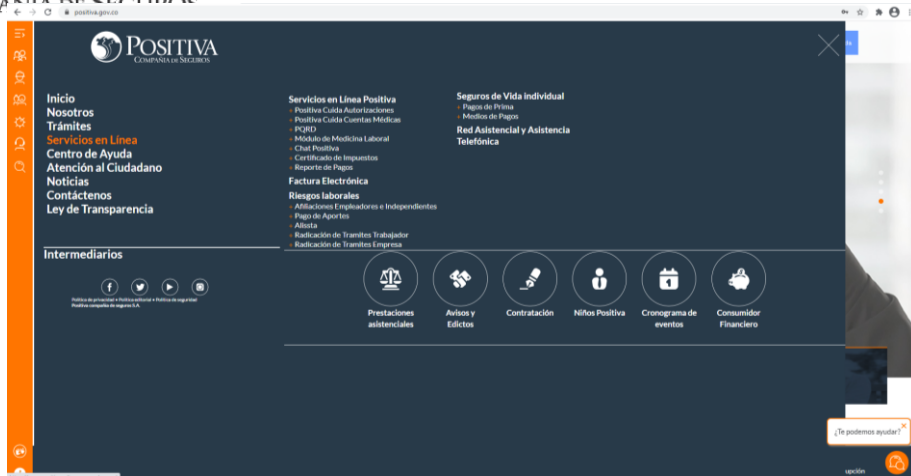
positiva.gov.co

POSITIVA
COMPAÑÍA DE SEGUROS

Inicio
Nosotros
Trámites
Servicios en Línea
Centro de Ayuda
Atención al Ciudadano
Noticias
Contáctenos
Ley de Transparencia

Servicios en Línea Positiva
Positiva Cuida Autorizaciones
Positiva Cuida Cuentas Médicas
PQRD
Módulo de Medicina Laboral
Chat Positiva
Certificado de Impuestos
Reporte de Pagos

Factura Electrónica

Riesgos laborales
Afiliaciones Empleadores e Independientes
Pago de Aportes
Alissta
Radicación de Tramites Trabajador
Radicación de Tramites Empresa

Seguros de Vida individual
Pagos de Prima
Medios de Pagos

Red Asistencial y Asistencia Telefónica

Intermediarios

Política de privacidad • Política editorial • Política de seguridad
Positiva compañía de seguros S.A.

Prestaciones asistenciales
Avisos y Edictos
Contratación
Niños Positiva
Cronograma de eventos
Consumidor Financiero

¿Te podemos ayudar?
upción